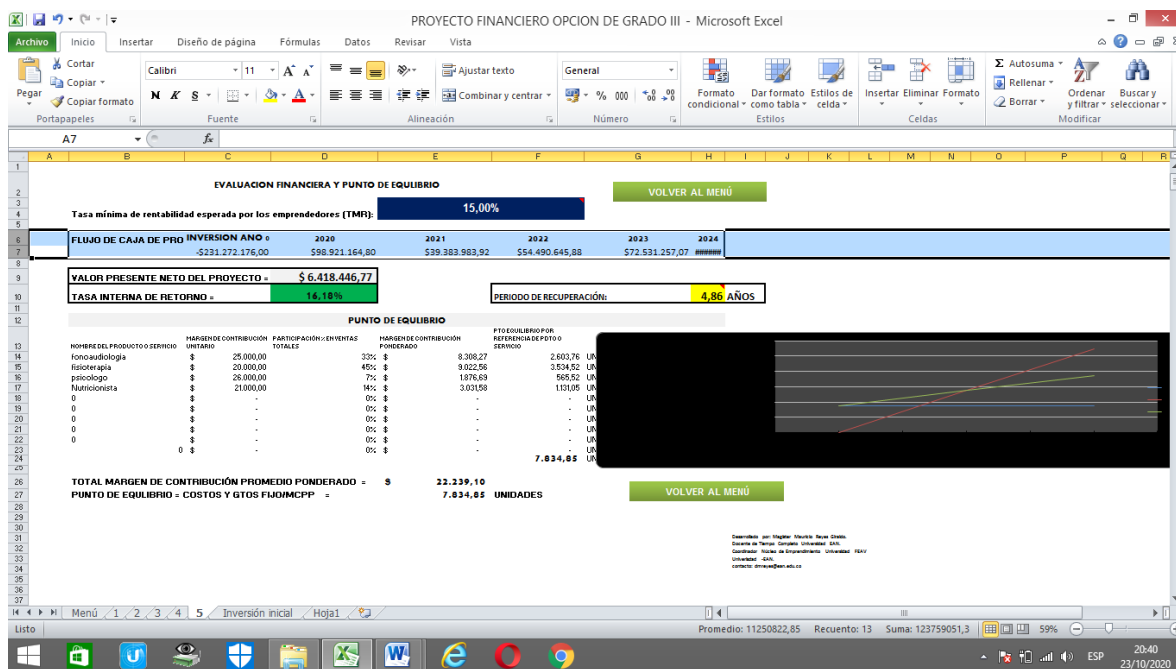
PROYECTO FINANCIERO OPCION DE GRADO III - Microsoft Excel

Archivo Inicio Insertar Diseño de página Fórmulas Datos Revisar Vista

Pegar Cortar Copiar Copiar formato Portapapeles
Calibri 11 N K S Fuente
Ajustar texto Combinar y centrar Alineación
General % 000 Número
Formato condicional Dar formato como tabla Estilos de celda Estilos
Insertar Eliminar Formato Celdas
Autosuma Rellenar Borrar Ordenar y filtrar Buscar y seleccionar Modificar

A7 fx

A B C D E F G H I J K L M N O P Q R

EVALUACION FINANCIERA Y PUNTO DE EQUILIBRIO

VOLVER AL MENÚ

Tasa mínima de rentabilidad esperada por los emprendedores (TMR): 15,00%

| FLUJO DE CAJA DE PRO | INVERSION AÑO 0 | 2020 | 2021 | 2022 | 2023 | 2024 |
|---|---|---|---|---|---|---|
| | -$231.272.176,00 | $98.921.164,80 | $39.383.983,92 | $54.490.645,88 | $72.531.257,07 | ###### |

VALOR PRESENTE NETO DEL PROYECTO = $ 6.418.446,77
TASA INTERNA DE RETORNO = 16,18%
PERIODO DE RECUPERACIÓN: 4,86 AÑOS

PUNTO DE EQUILIBRIO

| NOMBRE DEL PRODUCTO O SERVICIO | MARGEN DE CONTRIBUCIÓN UNITARIO | PARTICIPACIÓN % EN VENTAS TOTALES | MARGEN DE CONTRIBUCIÓN PONDERADO | PTO EQUILIBRIO POR REFERENCIA DE PDTO O SERVICIO |
|---|---|---|---|---|
| fonoaudiologia | $ 25.000,00 | 33% | $ 8.308,27 | 2.603,76 UN |
| fisioterapia | $ 20.000,00 | 45% | $ 9.022,56 | 3.534,52 UN |
| psicologo | $ 26.000,00 | 7% | $ 1.876,69 | 565,52 UN |
| Nutricionista | $ 21.000,00 | 14% | $ 3.031,58 | 1.131,05 UN |
| 0 | $ - | 0% | $ - | - UN |
| 0 | $ - | 0% | $ - | - UN |
| 0 | $ - | 0% | $ - | - UN |
| 0 | $ - | 0% | $ - | - UN |
| 0 | $ - | 0% | $ - | - UN |
| 0 $ | - | 0% | $ - | - UN |
| | | | | 7.834,85 UN |

TOTAL MARGEN DE CONTRIBUCIÓN PROMEDIO PONDERADO = $ 22.239,10
PUNTO DE EQUILIBRIO = COSTOS Y GTOS FIJO/MCPP = 7.834,85 UNIDADES

VOLVER AL MENÚ

Desarrollado por: Magíster Mauricio Reyes Giraldo.
Docente de Tiempo Completo Universidad EAN.
Coordinador Núcleo de Emprendimiento Universidad FEAV
Universidad -EAN.
contacto: dmreyes@ean.edu.co

Menú 1 2 3 4 5 Inversión inicial Hoja1

Listo Promedio: 11250822,85 Recuento: 13 Suma: 123759051,3 59%

20:40 23/10/2020 ESP